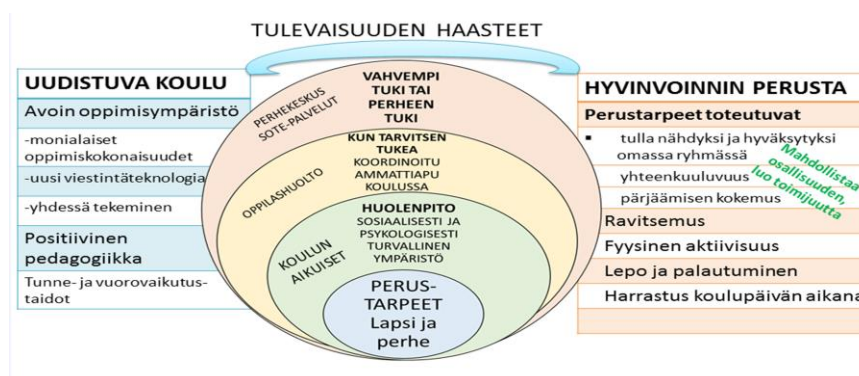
TULEVAISUUDEN HAASTEET

UUDISTUVA KOULU

Avoin oppimisympäristö

-monialaiset oppimiskokonaisuudet

-uusi viestintäteknologia

-yhdessä tekeminen

Positiivinen pedagogiikka

Tunne- ja vuorovaikutustaidot

PERHEKESKUS SOTE-PALVELUT

VAHVEMPI TUKI TAI PERHEEN TUKI

OPPILASHUOLTO

KUN TARVITSEN TUKEA KOORDINOITU AMMATTIAPU KOULUSSA

KOULUN AIKUISET

HUOLENPITO SOSIAALISESTI JA PSYKOLOGISESTI TURVALLINEN YMPÄRISTÖ

PERUSTARPEET Lapsi ja perhe

HYVINVOINNIN PERUSTA

Perustarpeet toteutuvat

▪ tulla nähdyksi ja hyväksytyksi omassa ryhmässä

yhteenkuuluvuus

pärjäämisen kokemus

Mahdollistaa osallisuuden, luo toimijuutta

Ravitsemus

Fyysinen aktiivisuus

Lepo ja palautuminen

Harrastus koulupäivän aikana